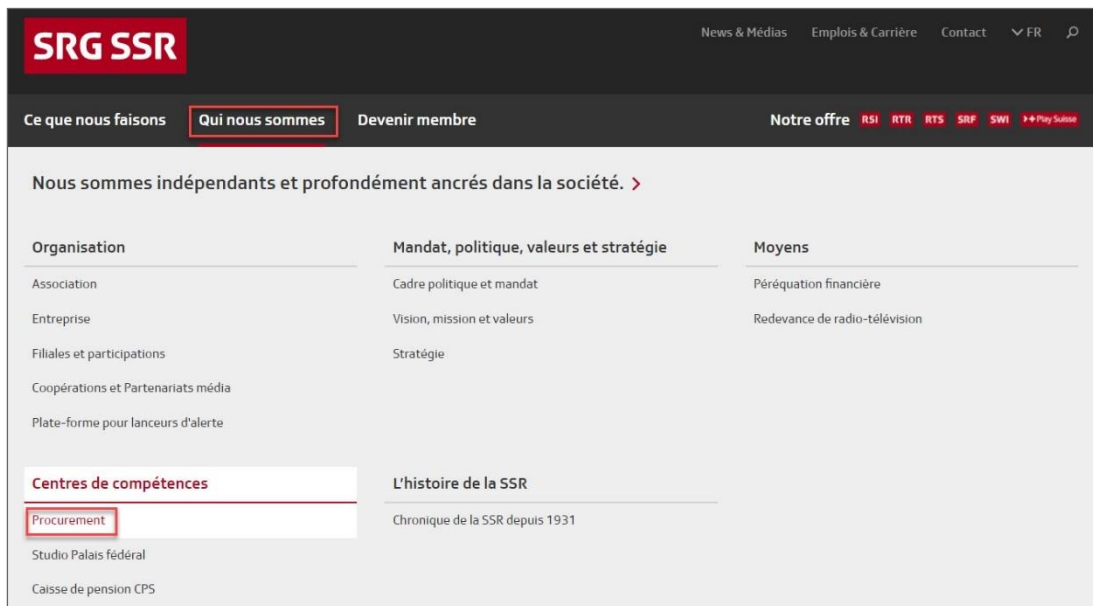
SRG SSR

News & Médias Emplois & Carrière Contact FR

Ce que nous faisons Qui nous sommes Devenir membre

Notre offre RSI RTR RTS SRF SWI Play Suisse

Nous sommes indépendants et profondément ancrés dans la société. >

Organisation

Association

Entreprise

Filiales et participations

Coopérations et Partenariats média

Plate-forme pour lanceurs d'alerte

Mandat, politique, valeurs et stratégie

Cadre politique et mandat

Vision, mission et valeurs

Stratégie

Moyens

Péréquation financière

Redevance de radio-télévision

Centres de compétences

Procurement

Studio Palais fédéral

Caisse de pension CPS

L'histoire de la SSR

Chronique de la SSR depuis 1931